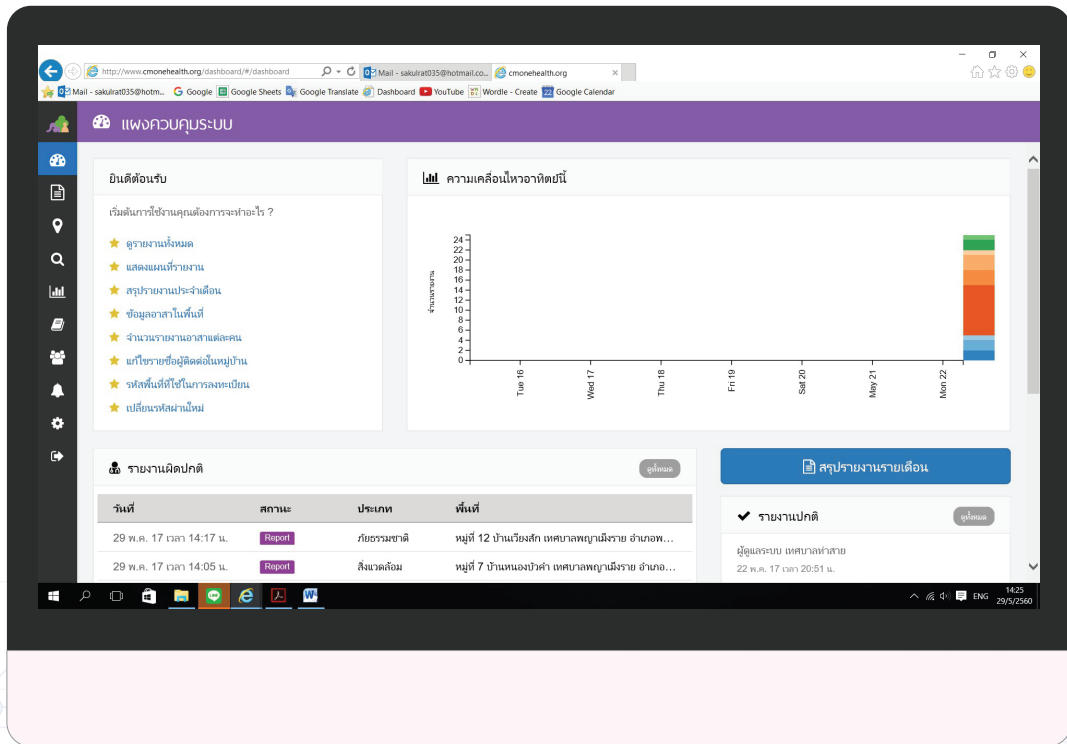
http://www.cmonehealth.org/dashboard/#/dashboard
Mail - sakulrat035@hotmail.co...
cmonehealth.org

Mail - sakulrat@hotm... Google Google Sheets Google Translate Dashboard YouTube Wordle - Create Google Calendar

แผงควบคุมระบบ

ยินดีต้อนรับ

เริ่มต้นการใช้งานคุณต้องการจะทำอะไร ?

ดูรายงานทั้งหมด
แสดงแผนที่รายงาน
สรุปรายงานประจำเดือน
ข้อมูลอาสาในพื้นที่
จำนวนรายงานอาสาแต่ละคน
แก้ไขรายชื่อผู้ติดต่อในหมู่บ้าน
รหัสพื้นที่ที่ใช้ในการลงทะเบียน
เปลี่ยนรหัสผ่านใหม่

ความเคลื่อนไหวอาทิตย์นี้

จำนวนรายงาน
24
22
20
18
16
14
12
10
8
6
4
2
0
Tue 16
Wed 17
Thu 18
Fri 19
Sat 20
May 21
Mon 22

รายงานผิดปกติ
ดูทั้งหมด

| วันที่ | สถานะ | ประเภท | พื้นที่ |
|---|---|---|---|
| 29 พ.ค. 17 เวลา 14:17 น. | Report | ภัยธรรมชาติ | หมู่ที่ 12 บ้านเวียงสัก เทศบาลพญาเม็งราย อำเภอพ... |
| 29 พ.ค. 17 เวลา 14:05 น. | Report | สิ่งแวดล้อม | หมู่ที่ 7 บ้านหนองบัวคำ เทศบาลพญาเม็งราย อำเภอ... |

สรุปรายงานรายเดือน

รายงานปกติ
ดูทั้งหมด

ผู้ดูแลระบบ เทศบาลท่าสาย
22 พ.ค. 17 เวลา 20:51 น.

ENG 14:25 29/5/2560